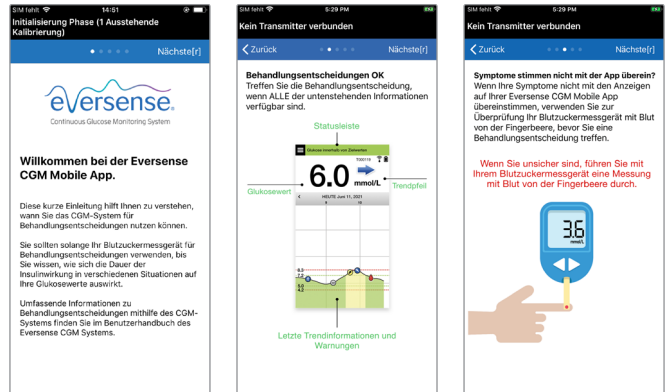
SIM fehlt 14:51
Initialisierung Phase (1 Ausstehende Kalibrierung)
Nächste[r]

eversense
Continuous Glucose Monitoring System

Willkommen bei der Eversense CGM Mobile App.

Diese kurze Einleitung hilft Ihnen zu verstehen, wann Sie das CGM-System für Behandlungsentscheidungen nutzen können.

Sie sollten solange Ihr Blutzuckermessgerät für Behandlungsentscheidungen verwenden, bis Sie wissen, wie sich die Dauer der Insulinwirkung in verschiedenen Situationen auf Ihre Glukosewerte auswirkt.

Umfassende Informationen zu Behandlungsentscheidungen mithilfe des CGM-Systems finden Sie im Benutzerhandbuch des Eversense CGM Systems.

SIM fehlt 5:29 PM
Kein Transmitter verbunden
Zurück
Nächste[r]

Behandlungsentscheidungen OK
Treffen Sie die Behandlungsentscheidung, wenn ALLE der untenstehenden Informationen verfügbar sind.

Statusleiste
Glucose innerhalb von Zielwerten
T300119
6.0 mmol/L
Glukosewert
Trendpfeil
HEUTE Juni 11, 2021
8.0
7.2
5.0
4.2
Letzte Trendinformationen und Warnungen

SIM fehlt 5:29 PM
Kein Transmitter verbunden
Zurück
Nächste[r]

Symptome stimmen nicht mit der App überein?
Wenn Ihre Symptome nicht mit den Anzeigen auf Ihrer Eversense CGM Mobile App übereinstimmen, verwenden Sie Ihr Blutzuckermessgerät mit Blut von der Fingerbeere bevor Sie eine Behandlungsentscheidung treffen.

Wenn Sie unsicher sind, führen Sie mit Ihrem Blutzuckermessgerät eine Messung mit Blut von der Fingerbeere durch.

3.6
mmol/L